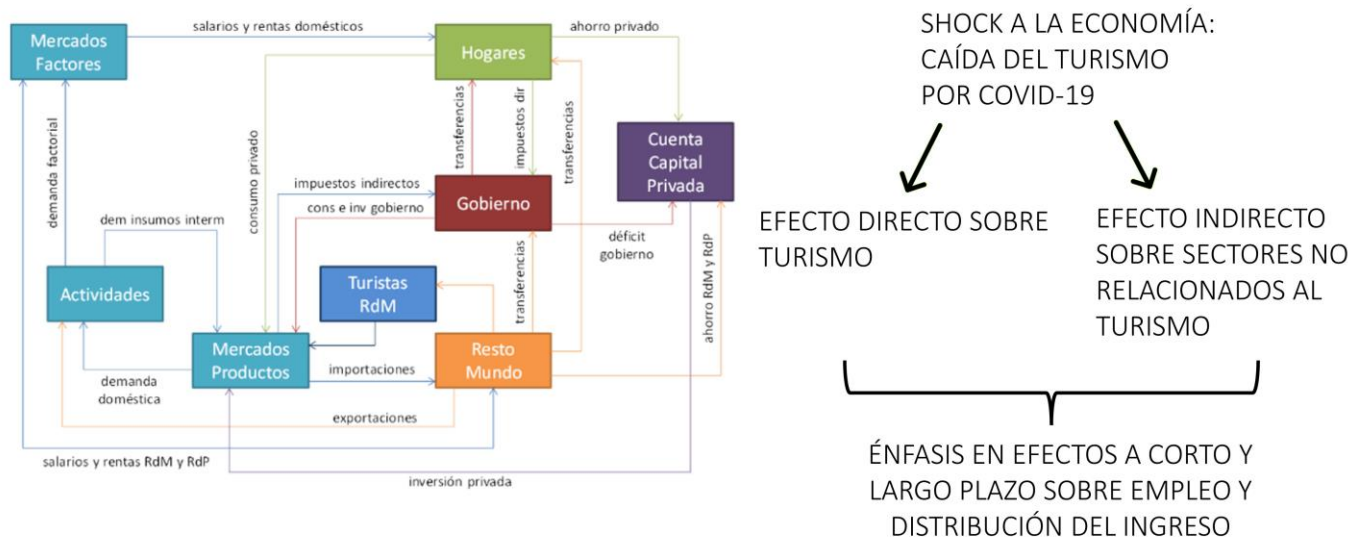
Mercados Factores

salarios y rentas domésticos

Hogares

ahorro privado

demanda factorial

consumo privado

transferencias

impuestos dir

transferencias

Cuenta Capital Privada

impuestos indirectos

Gobierno

dem insumos interm

cons e inv gobierno

déficit gobierno

ahorro RdM y RdP

Actividades

Turistas RdM

transferencias

Mercados Productos

importaciones

Resto Mundo

demanda doméstica

exportaciones

salarios y rentas RdM y RdP

inversión privada

SHOCK A LA ECONOMÍA: CAÍDA DEL TURISMO POR COVID-19

EFECTO DIRECTO SOBRE TURISMO

EFECTO INDIRECTO SOBRE SECTORES NO RELACIONADOS AL TURISMO

ÉNFASIS EN EFECTOS A CORTO Y LARGO PLAZO SOBRE EMPLEO Y DISTRIBUCIÓN DEL INGRESO